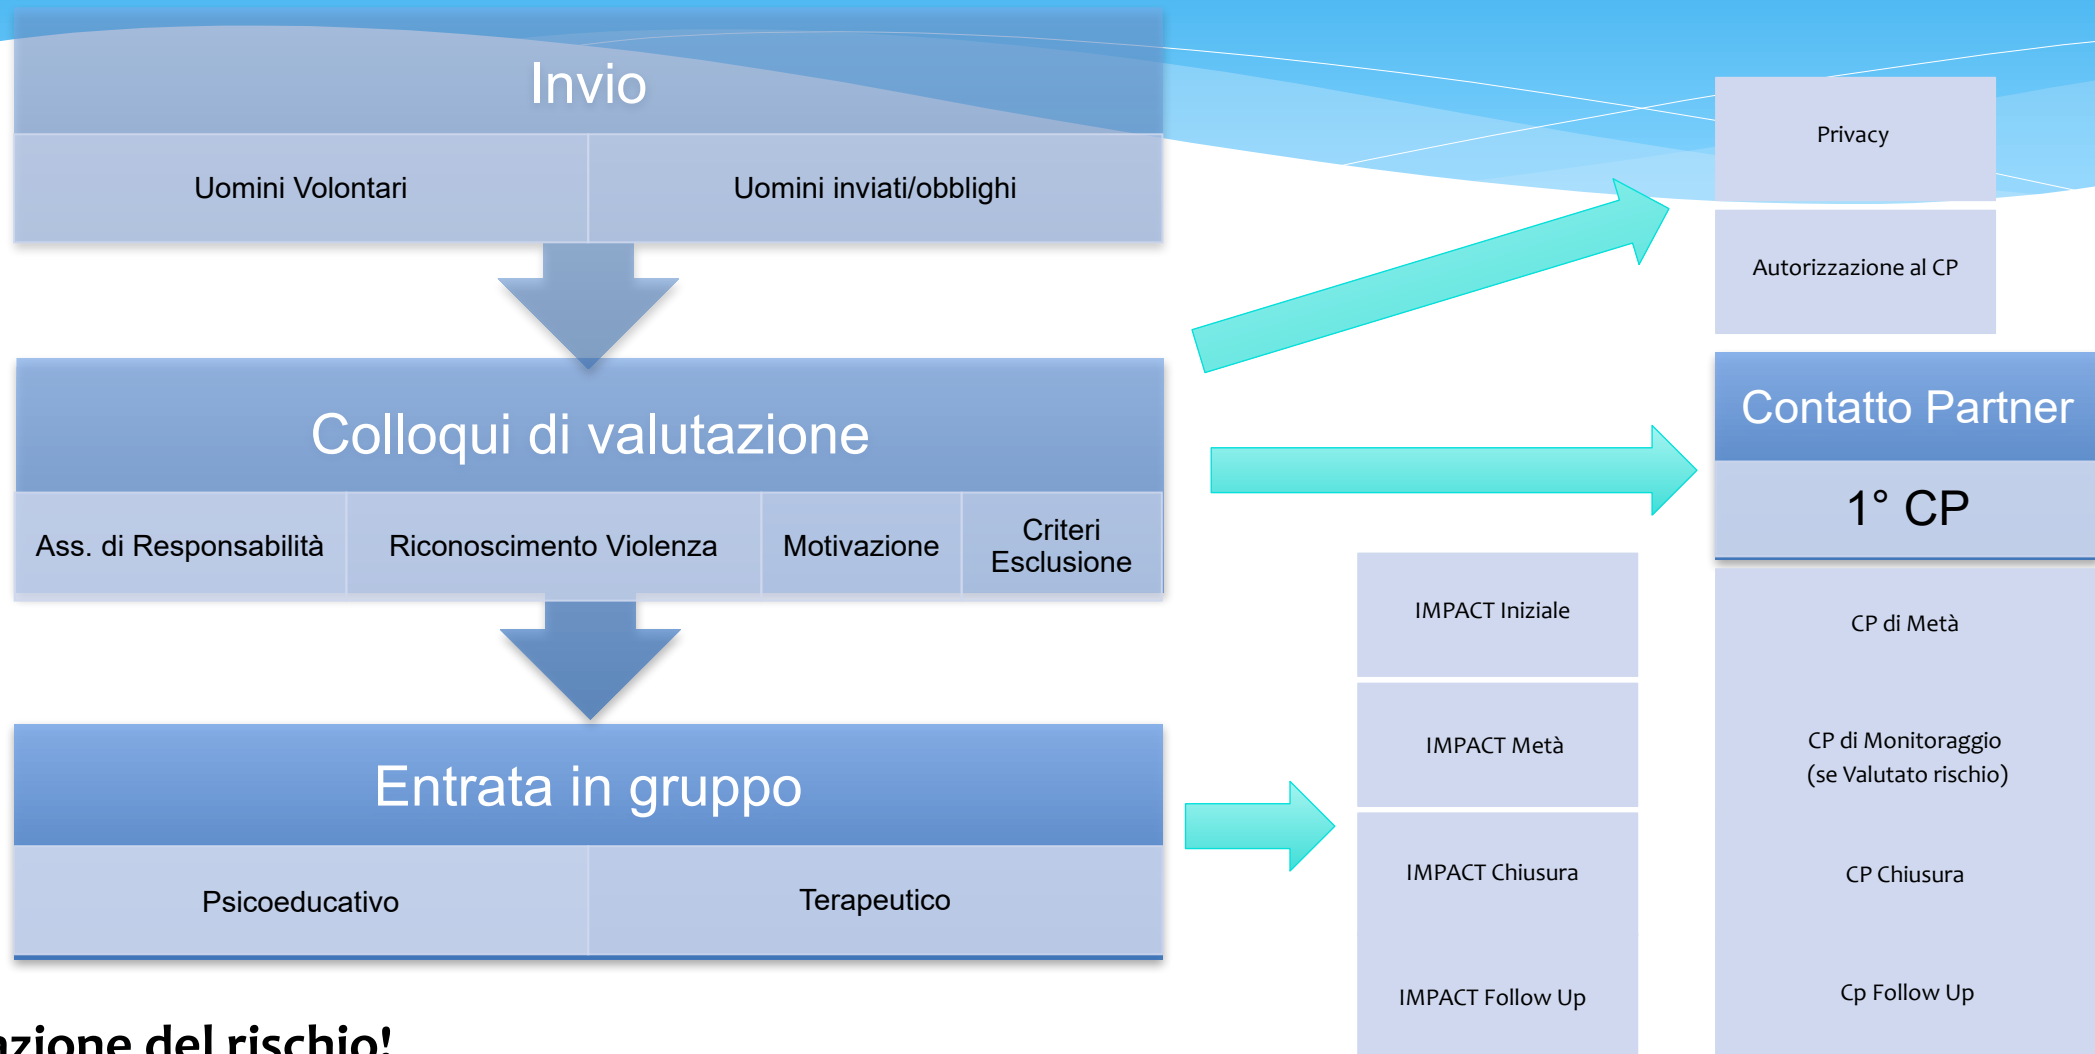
Invio

Uomini Volontari

Uomini inviati/obblighi

Colloqui di valutazione

Ass. di Responsabilità

Riconoscimento Violenza

Motivazione

Criteri Esclusione

Entrata in gruppo

Psicoeducativo

Terapeutico

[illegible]zione del rischio!

Privacy

Autorizzazione al CP

Contatto Partner

1° CP

IMPACT Iniziale

IMPACT Metà

IMPACT Chiusura

IMPACT Follow Up

CP di Metà

CP di Monitoraggio (se Valutato rischio)

CP Chiusura

Cp Follow Up